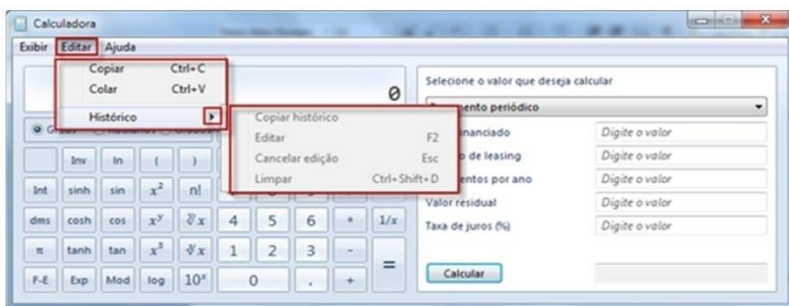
Calculadora

Exibir Editar Ajuda

Copiar Ctrl+C
Colar Ctrl+V
Histórico

Copiar histórico
Editar F2
Cancelar edição Esc
Limpar Ctrl+Shift+D

0

Graus

Inv ln ( )

Int sinh sin $x^2$ n!

dms cosh cos $x^y$ $\sqrt[y]{x}$ 4 5 6 * 1/x

π tanh tan $x^3$ $\sqrt[3]{x}$ 1 2 3 -

F-E Exp Mod log $10^x$ 0 , + =

Selecione o valor que deseja calcular

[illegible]mento periódico

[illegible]nanciado Digite o valor
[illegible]o de leasing Digite o valor
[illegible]entos por ano Digite o valor
Valor residual Digite o valor
Taxa de juros (%) Digite o valor

Calcular